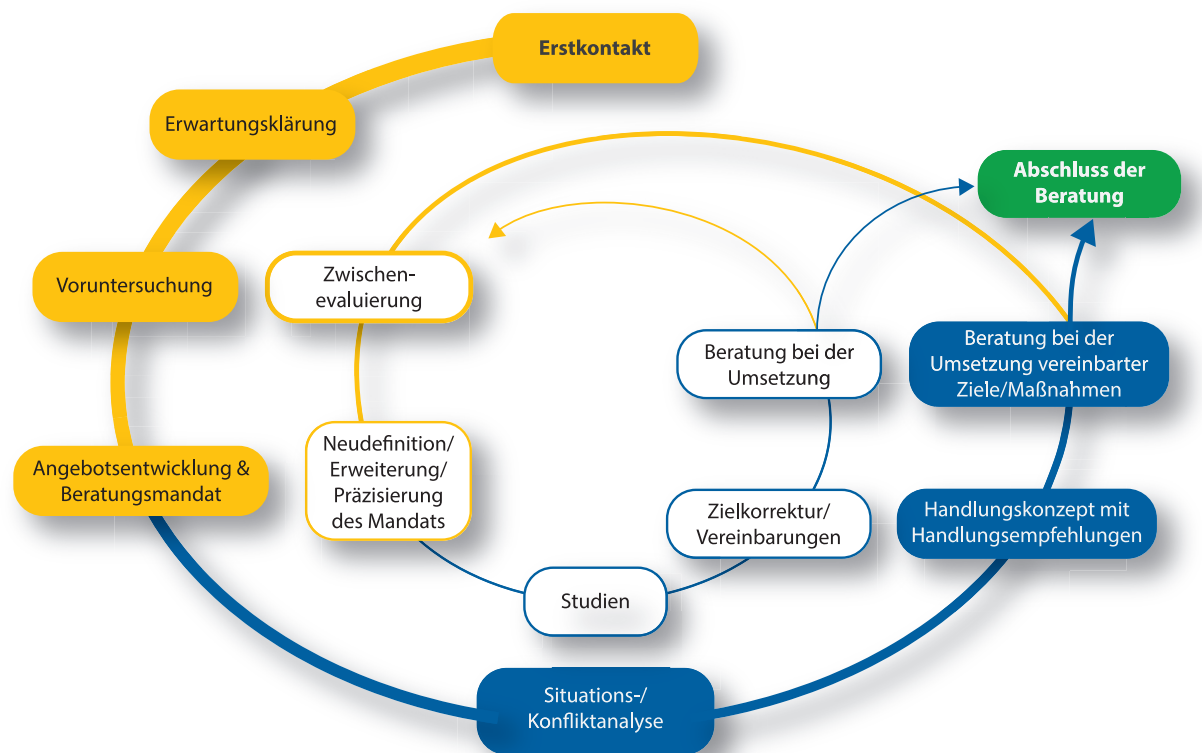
Erstkontakt

Erwartungsklärung

Voruntersuchung

Angebotsentwicklung & Beratungsmandat

Situations-/ Konfliktanalyse

Handlungskonzept mit Handlungsempfehlungen

Beratung bei der Umsetzung vereinbarter Ziele/Maßnahmen

Abschluss der Beratung

Zwischen-evaluierung

Neudefinition/ Erweiterung/ Präzisierung des Mandats

Studien

Zielkorrektur/ Vereinbarungen

Beratung bei der Umsetzung